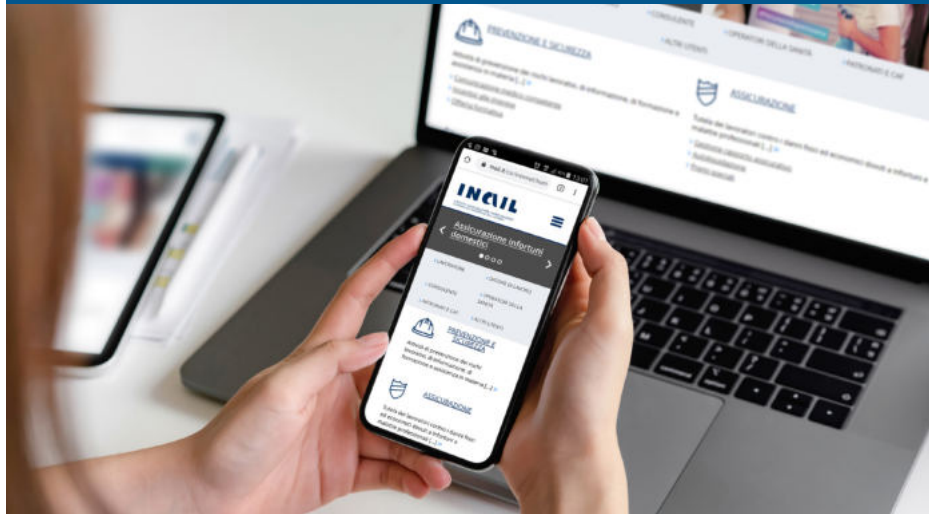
PREVENZIONE E SICUREZZA

CONSULENTI

ALTRI UTENTI

OPERATORI DELLA SANITÀ

PATRONATI E CAF

ASSICURAZIONE

INAIL

Assicurazione infortuni domestici

LAVORATORI

DATORI DI LAVORO

CONSULENTI

OPERATORI DELLA SANITÀ

PATRONATI E CAF

ALTRI UTENTI

PREVENZIONE E SICUREZZA

ASSICURAZIONE